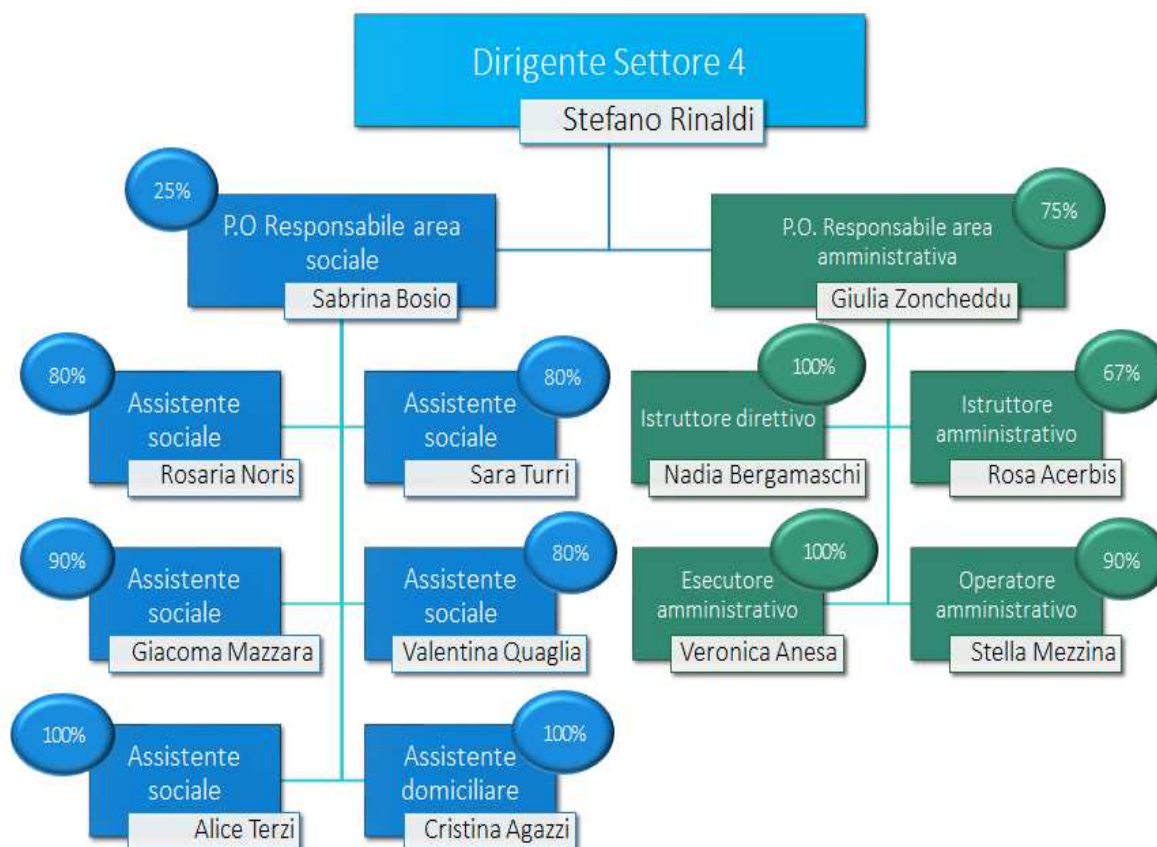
Dirigente Settore 4
Stefano Rinaldi

25%
P.O Responsabile area sociale
Sabrina Bosio

75%
P.O. Responsabile area amministrativa
Giulia Zoncheddu

80%
Assistente sociale
Rosaria Noris

80%
Assistente sociale
Sara Turri

90%
Assistente sociale
Giacoma Mazzara

80%
Assistente sociale
Valentina Quaglia

100%
Assistente sociale
Alice Terzi

100%
Assistente domiciliare
Cristina Agazzi

100%
Istruttore direttivo
Nadia Bergamaschi

67%
Istruttore amministrativo
Rosa Acerbis

100%
Esecutore amministrativo
Veronica Anesa

90%
Operatore amministrativo
Stella Mezzina